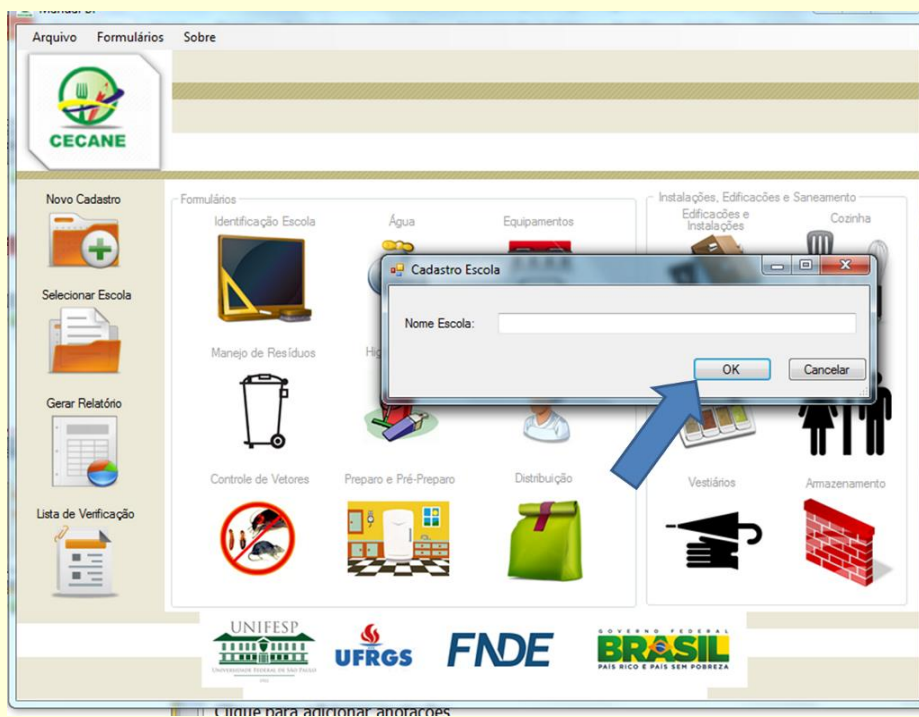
Arquivo Formulários Sobre

CECANE

Novo Cadastro

Selecionar Escola

Gerar Relatório

Lista de Verificação

Formulários

Identificação Escola

Água

Equipamentos

Manejo de Resíduos

Hi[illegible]

Controle de Vetores

Preparo e Pré-Preparo

Distribuição

Instalações, Edificações e Saneamento

Edificações e Instalações

Cozinha

Vestiários

Armazenamento

Cadastro Escola

Nome Escola:

OK

Cancelar

UNIFESP

UNIVERSIDADE FEDERAL DE SÃO PAULO

UFRGS

FNDE

GOVERNO FEDERAL

BRASIL

PAÍS RICO É PAÍS SEM POBREZA

Clique para adicionar anotações